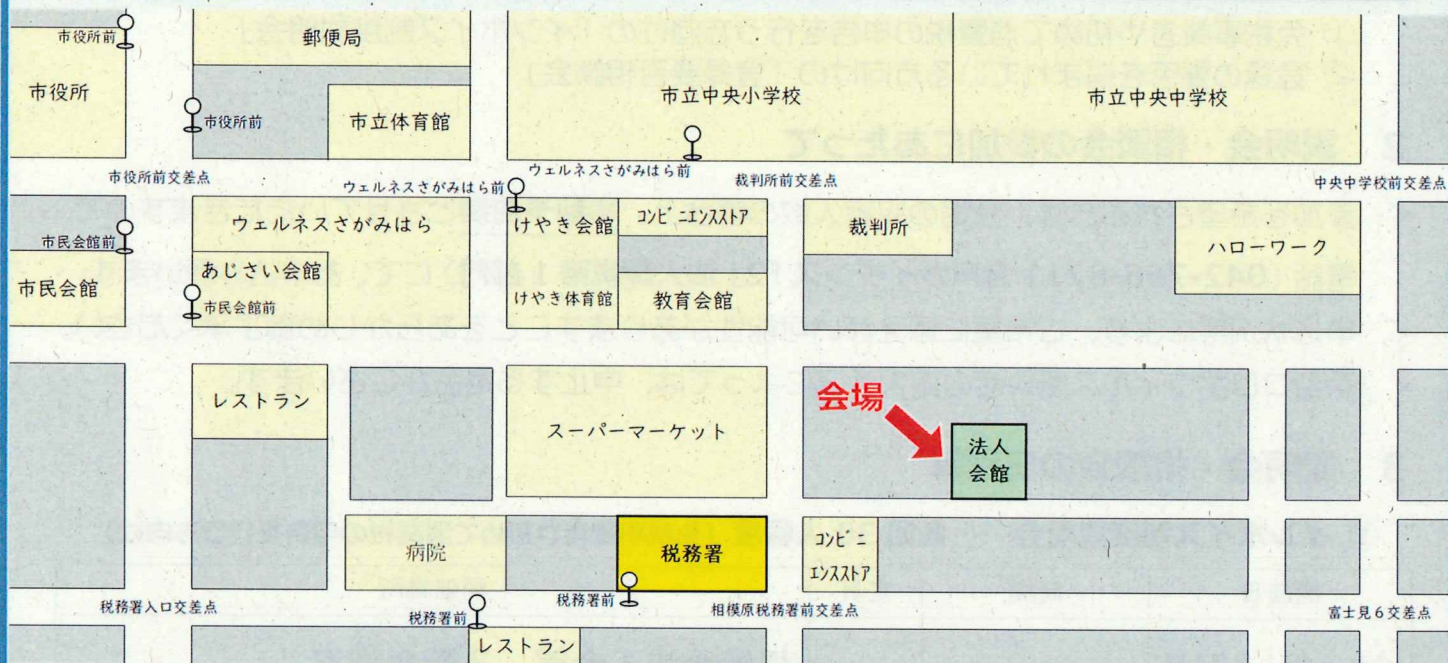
市役所前
郵便局
市役所
市役所前
市立体育館
市立中央小学校
市立中央中学校
ウェルネスさがみはら前
市役所前交差点
ウェルネスさがみはら前
裁判所前交差点
中央中学校前交差点
ウェルネスさがみはら
けやき会館
コンビニエンスストア
裁判所
ハローワーク
市民会館前
あじさい会館
市民会館
市民会館前
けやき体育館
教育会館
レストラン
スーパーマーケット
会場
法人会館
病院
税務署
コンビニエンスストア
税務署前
税務署入口交差点
税務署前
相模原税務署前交差点
富士見6交差点
レストラン